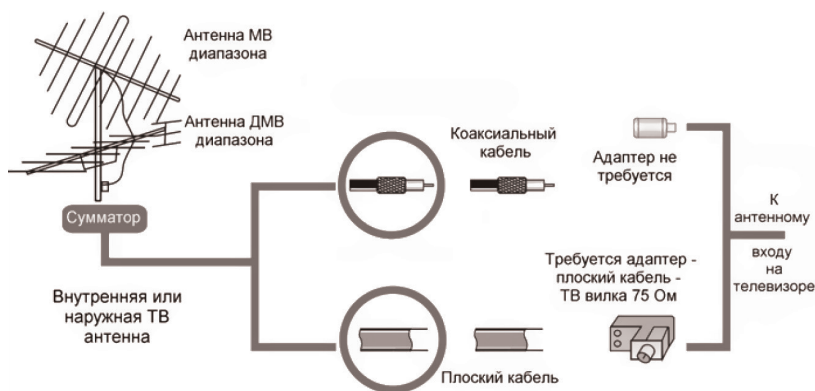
Антенна МВ диапазона

Антенна ДМВ диапазона

Сумматор

Внутренняя или наружная ТВ антенна

Коаксиальный кабель

Адаптер не требуется

К антенному входу на телевизоре

Требуется адаптер - плоский кабель - ТВ вилка 75 Ом

Плоский кабель